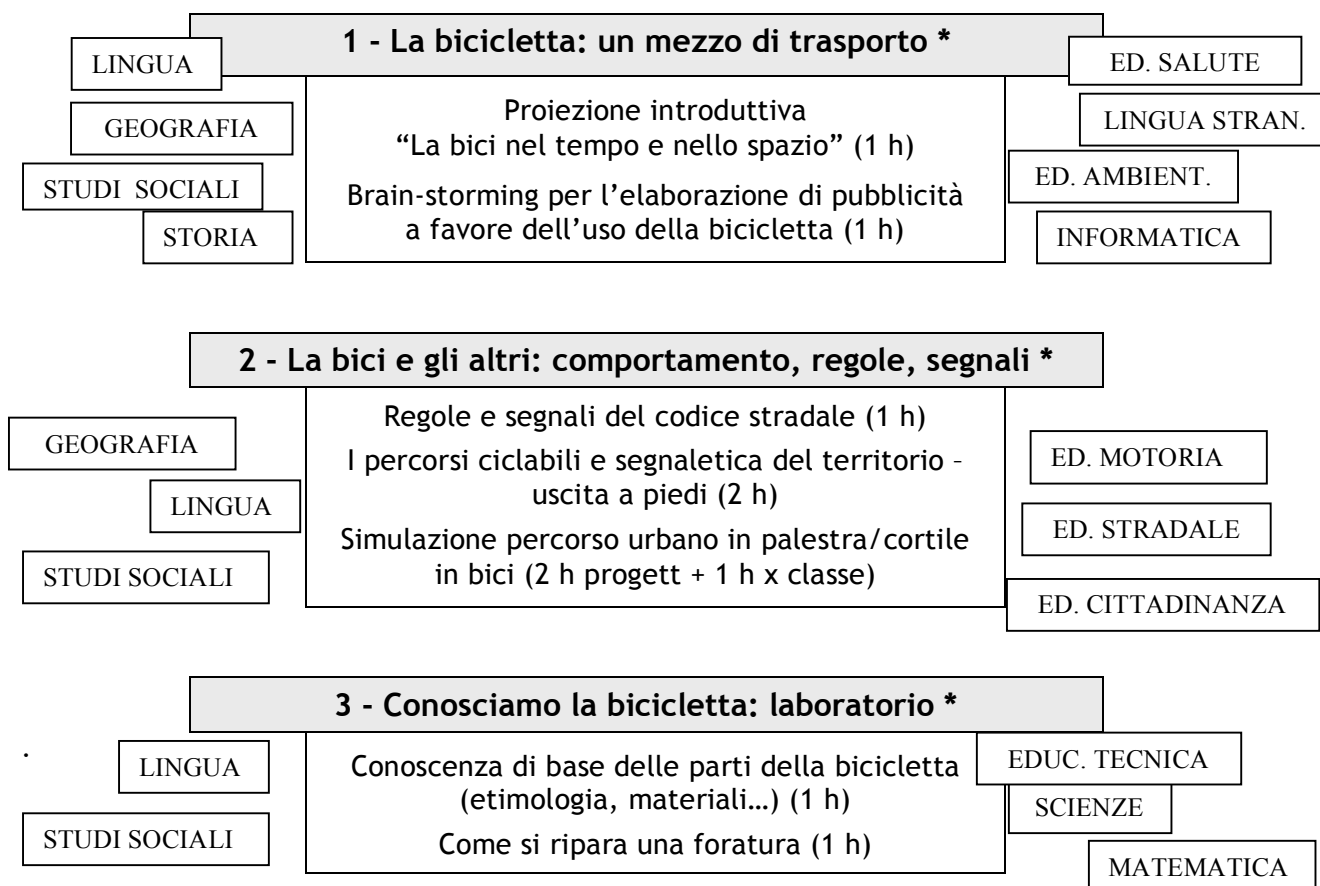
1 - La bicicletta: un mezzo di trasporto *

LINGUA

GEOGRAFIA

STUDI SOCIALI

STORIA

Proiezione introduttiva
"La bici nel tempo e nello spazio" (1 h)

Brain-storming per l'elaborazione di pubblicità a favore dell'uso della bicicletta (1 h)

ED. SALUTE

LINGUA STRAN.

ED. AMBIENT.

INFORMATICA

2 – La bici e gli altri: comportamento, regole, segnali *

GEOGRAFIA

LINGUA

STUDI SOCIALI

Regole e segnali del codice stradale (1 h)

I percorsi ciclabili e segnaletica del territorio – uscita a piedi (2 h)

Simulazione percorso urbano in palestra/cortile in bici (2 h progett + 1 h x classe)

ED. MOTORIA

ED. STRADALE

ED. CITTADINANZA

3 – Conosciamo la bicicletta: laboratorio *

LINGUA

STUDI SOCIALI

Conoscenza di base delle parti della bicicletta (etimologia, materiali…) (1 h)

Come si ripara una foratura (1 h)

EDUC. TECNICA

SCIENZE

MATEMATICA